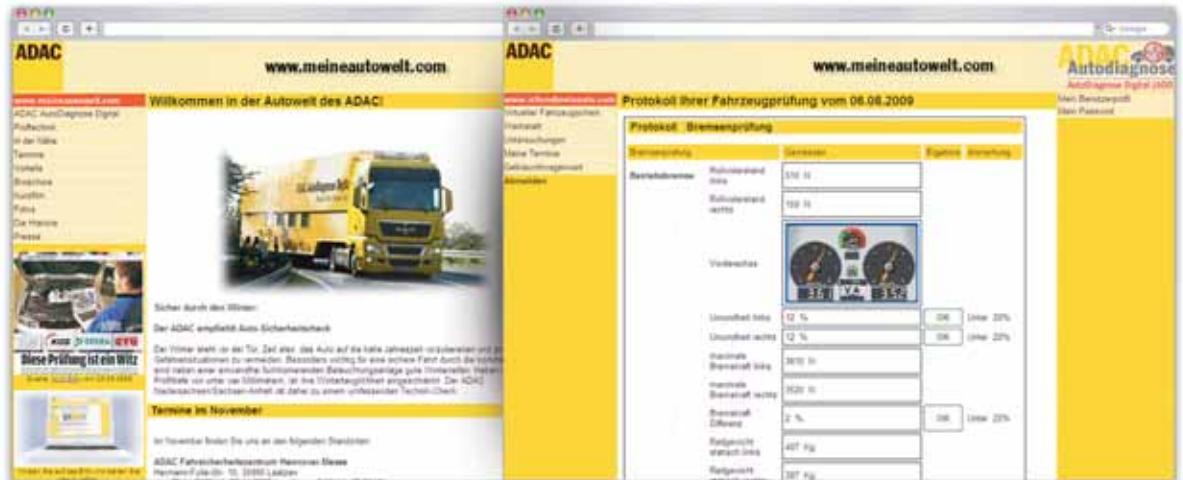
ADAC

www.meineautowelt.com

www.meineautowelt.com
ADAC AutoDiagnose Digital
Prüftechnik
In der Nähe
Termine
Vorteile
Broschüre
Kurzfilm
Fahrer
Die Historie
Presse

Willkommen in der Autowelt des ADAC!

Diese Prüfung ist ein Witz

Sicher durch den Winter:

Der ADAC empfiehlt Auto-Sicherheitscheck

Der Winter steht vor der Tür. Zeit also, das Auto auf die kalte Jahreszeit vorzubereiten und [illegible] Gefahrensituationen zu vermeiden. Besonders wichtig für eine sichere Fahrt durch die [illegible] sind neben einer einwandfrei funktionierenden Beleuchtungsanlage gute Winterreifen. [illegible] Profiltiefe von unter vier Millimetern, ist ihre Wintertauglichkeit eingeschränkt. Der ADAC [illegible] daher zu einem umfassenden Technik-Check.

Termine im November

Im November finden Sie uns an den folgenden Standorten:

ADAC Fahrsicherheitszentrum Hannover Messe
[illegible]

ADAC

www.meineautowelt.com

ADAC Autodiagnose
AutoDiagnose Digital

Mein Benutzerprofil
Mein Passwort

www.meineautowelt.com
Aktueller Fahrzeugprüfen
Werkstatt
Untersuchungen
Meine Termine
Gebrauchtwagenwert
Abmelden

Protokoll Ihrer Fahrzeugprüfung vom 06.08.2009

Protokoll Bremsenprüfung

| Bremsenprüfung | | Gemessen | Ergebnis | Anmerkung |
|---|---|---|---|---|
| Betriebsbremse | Rollwiderstand links | 510 N | | |
| | Rollwiderstand rechts | 160 N | | |
| | Vorderachse | 3.6 VA 3.2 | | |
| | Unrundheit links | 12 % | OK | Unter 20% |
| | Unrundheit rechts | 12 % | OK | Unter 20% |
| | maximale Bremskraft links | 3610 N | | |
| | maximale Bremskraft rechts | 3520 N | | |
| | Bremskraft Differenz | 2 % | OK | Unter 25% |
| | Radgewicht statisch links | 497 Kg | | |
| | Radgewicht | 397 Kg | | |